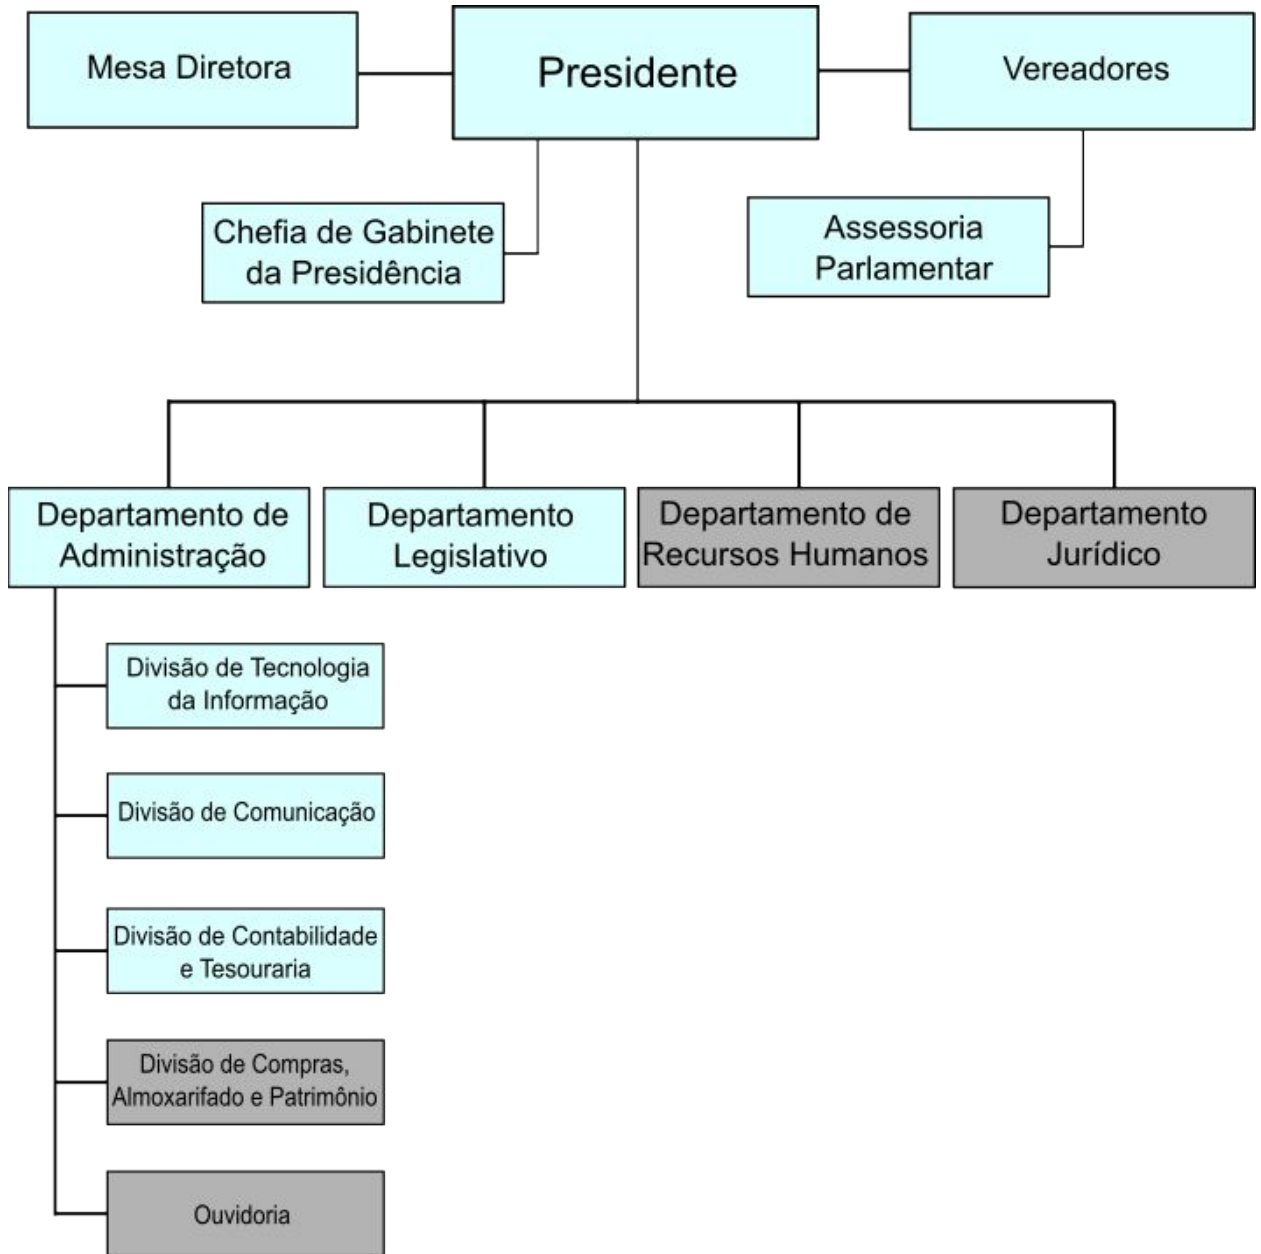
Mesa Diretora

Presidente

Vereadores

Chefia de Gabinete da Presidência

Assessoria Parlamentar

Departamento de Administração

Departamento Legislativo

Departamento de Recursos Humanos

Departamento Jurídico

Divisão de Tecnologia da Informação

Divisão de Comunicação

Divisão de Contabilidade e Tesouraria

Divisão de Compras, Almoxarifado e Patrimônio

Ouvidoria